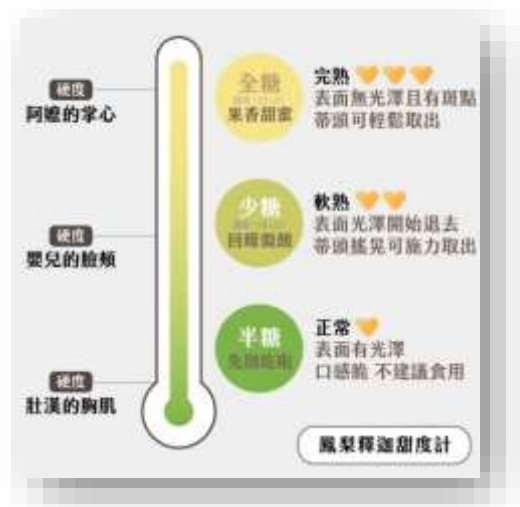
硬度
阿嬤的掌心

全糖
果香甜蜜

完熟
表面無光澤且有斑點
蒂頭可輕鬆取出

硬度
嬰兒的臉頰

少糖
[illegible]

軟熟
表面光澤開始退去
蒂頭搖晃可施力取出

硬度
壯漢的胸肌

半糖
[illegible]

正常
表面有光澤
口感脆 不建議食用

鳳梨釋迦甜度計